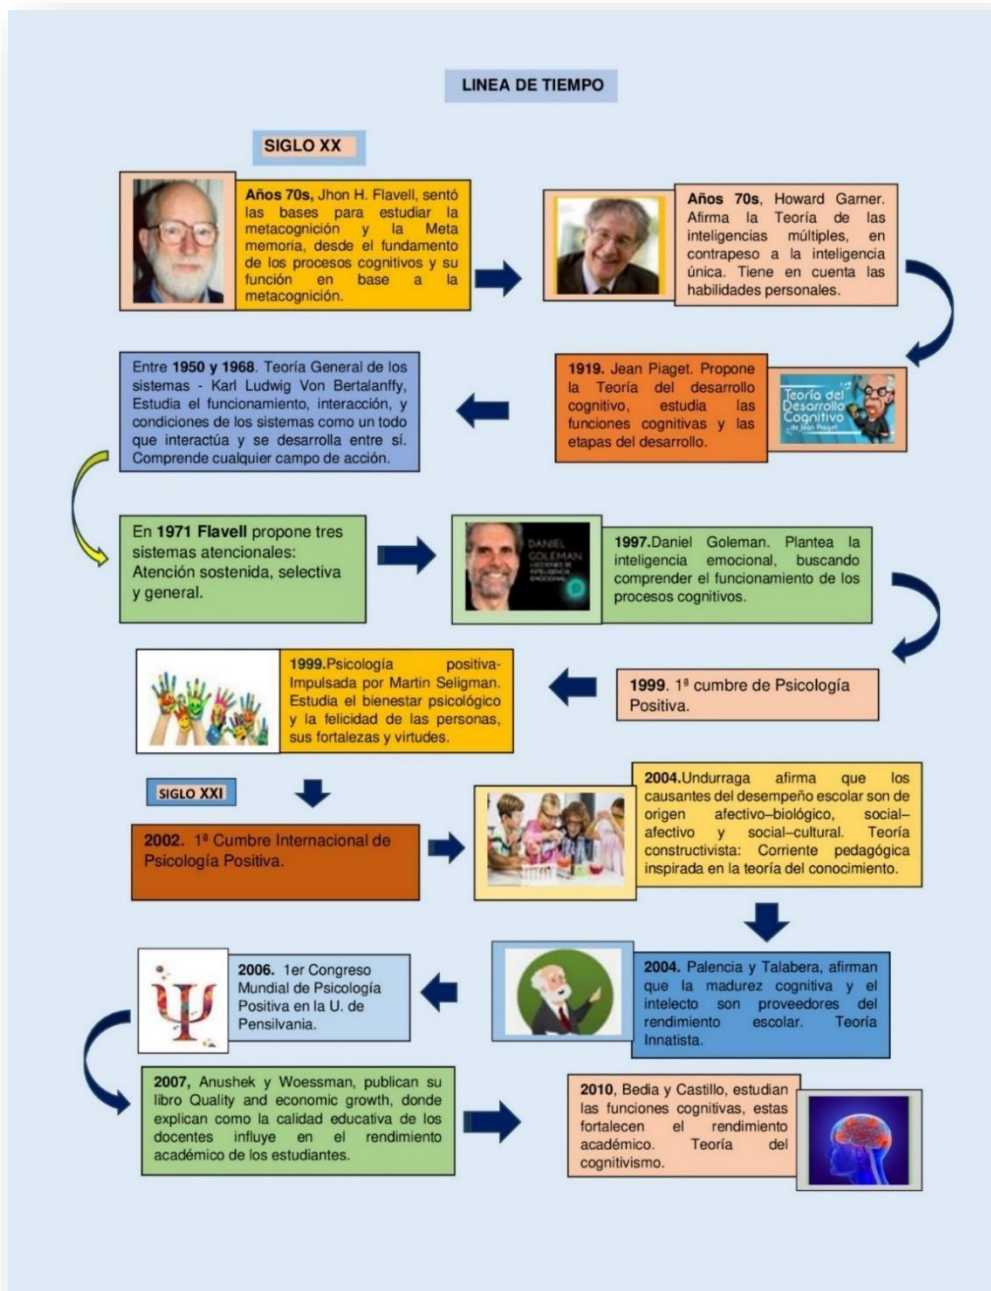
LINEA DE TIEMPO

SIGLO XX

Años 70s, Jhon H. Flavell, sentó las bases para estudiar la metacognición y la Meta memoria, desde el fundamento de los procesos cognitivos y su función en base a la metacognición.

Años 70s, Howard Garner. Afirma la Teoría de las inteligencias múltiples, en contrapeso a la inteligencia única. Tiene en cuenta las habilidades personales.

1919. Jean Piaget. Propone la Teoría del desarrollo cognitivo, estudia las funciones cognitivas y las etapas del desarrollo.

Teoría del Desarrollo Cognitivo de Jean Piaget

Entre 1950 y 1968. Teoría General de los sistemas - Karl Ludwig Von Bertalanffy, Estudia el funcionamiento, interacción, y condiciones de los sistemas como un todo que interactúa y se desarrolla entre sí. Comprende cualquier campo de acción.

En 1971 Flavell propone tres sistemas atencionales: Atención sostenida, selectiva y general.

DANIEL GOLEMAN

1997.Daniel Goleman. Plantea la inteligencia emocional, buscando comprender el funcionamiento de los procesos cognitivos.

1999. 1ª cumbre de Psicología Positiva.

1999.Psicología positiva- Impulsada por Martin Seligman. Estudia el bienestar psicológico y la felicidad de las personas, sus fortalezas y virtudes.

SIGLO XXI

2002. 1ª Cumbre Internacional de Psicología Positiva.

2004.Undurraga afirma que los causantes del desempeño escolar son de origen afectivo–biológico, social–afectivo y social–cultural. Teoría constructivista: Corriente pedagógica inspirada en la teoría del conocimiento.

2004. Palencia y Talabera, afirman que la madurez cognitiva y el intelecto son proveedores del rendimiento escolar. Teoría Innatista.

2006. 1er Congreso Mundial de Psicología Positiva en la U. de Pensilvania.

2007, Anushek y Woessman, publican su libro Quality and economic growth, donde explican como la calidad educativa de los docentes influye en el rendimiento académico de los estudiantes.

2010, Bedia y Castillo, estudian las funciones cognitivas, estas fortalecen el rendimiento académico. Teoría del cognitivismo.